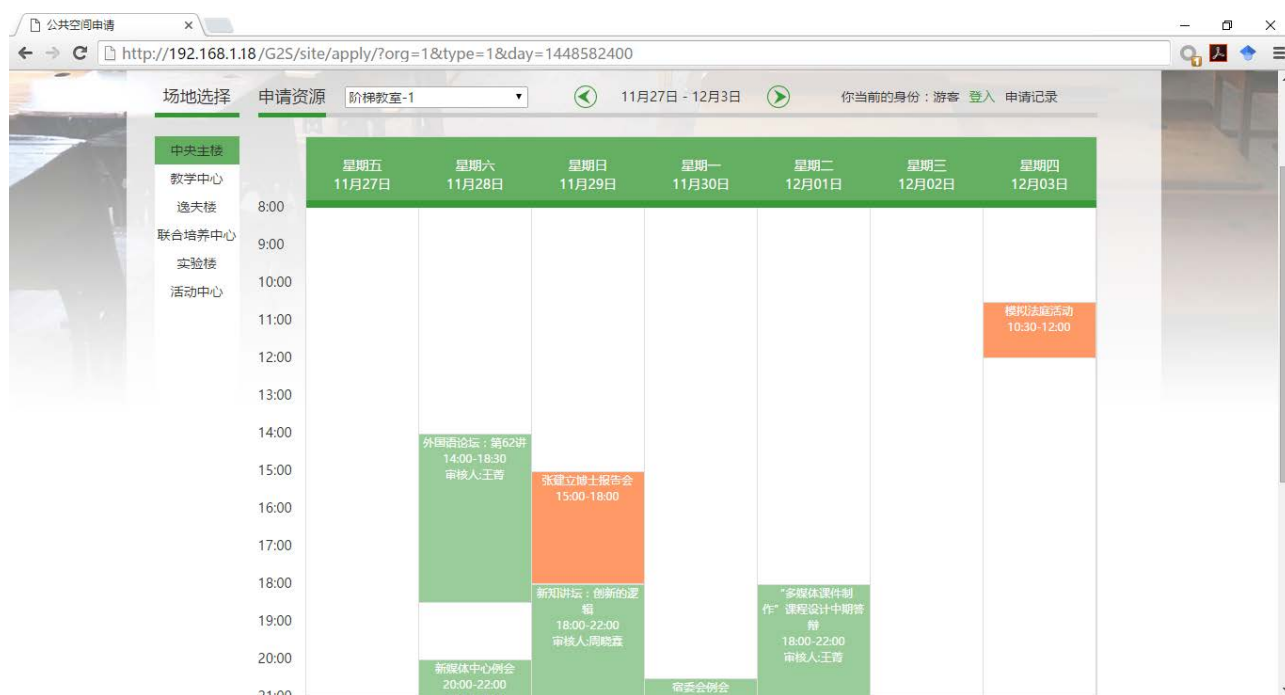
公共空间申请 ×

http://192.168.1.18/G2S/site/apply/?org=1&type=1&day=1448582400

场地选择 申请资源 阶梯教室-1 11月27日 - 12月3日 你当前的身份：游客 登入 申请记录

中央主楼
教学中心
逸夫楼
联合培养中心
实验楼
活动中心

| | 星期五 11月27日 | 星期六 11月28日 | 星期日 11月29日 | 星期一 11月30日 | 星期二 12月01日 | 星期三 12月02日 | 星期四 12月03日 |
|---|---|---|---|---|---|---|---|
| 8:00 | | | | | | | |
| 9:00 | | | | | | | |
| 10:00 | | | | | | | 模拟法庭活动 10:30-12:00 |
| 11:00 | | | | | | | |
| 12:00 | | | | | | | |
| 13:00 | | | | | | | |
| 14:00 | | 外国语论坛：第62讲 14:00-18:30 审核人:王青 | | | | | |
| 15:00 | | | 张建立博士报告会 15:00-18:00 | | | | |
| 16:00 | | | | | | | |
| 17:00 | | | | | | | |
| 18:00 | | | 新知讲坛：创新的逻辑 18:00-22:00 审核人:周晓霞 | | "多媒体课件制作" 课程设计中期答辩 18:00-22:00 审核人:王青 | | |
| 19:00 | | | | | | | |
| 20:00 | | 新媒体中心例会 20:00-22:00 | | 宿委会例会 | | | |
| 21:00 | | | | | | | |